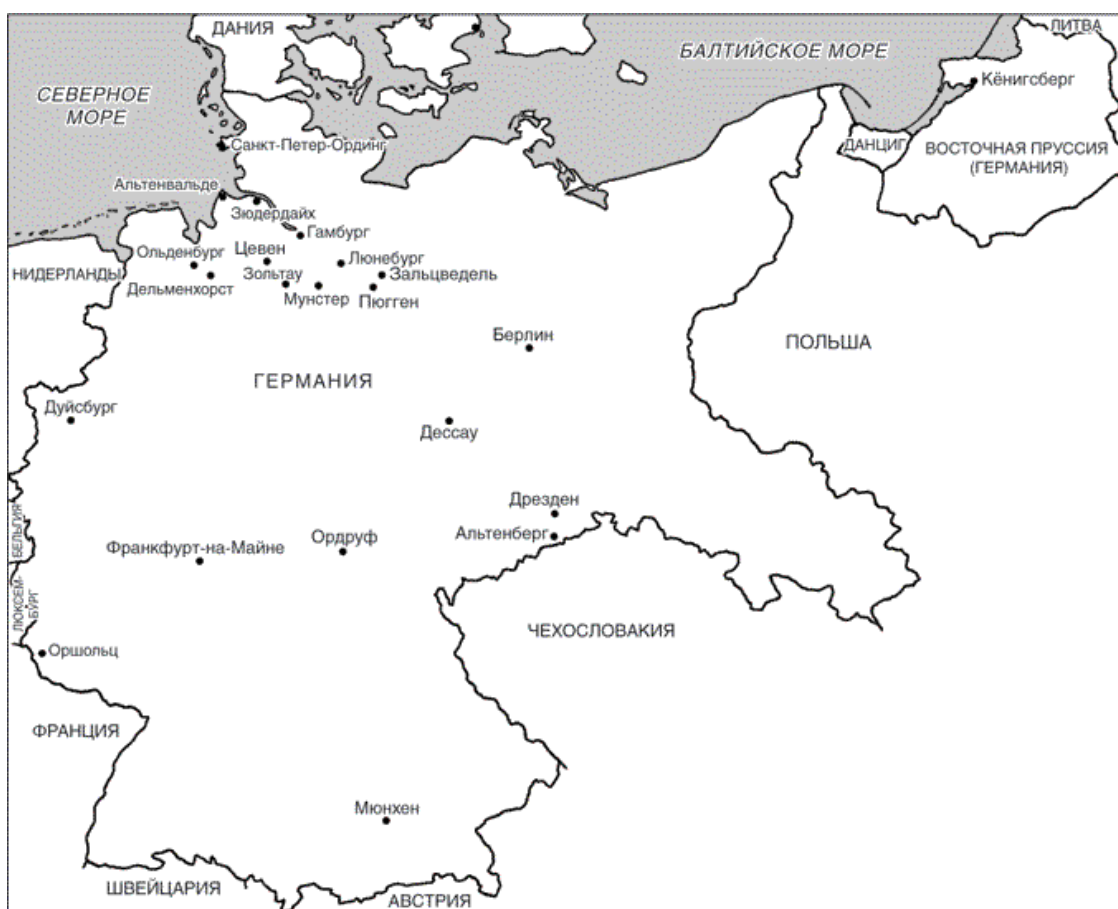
ДАНИЯ
БАЛТИЙСКОЕ МОРЕ
ЛИТВА
СЕВЕРНОЕ МОРЕ
Кёнигсберг
Санкт-Петер-Ординг
ДАНЦИГ
ВОСТОЧНАЯ ПРУССИЯ (ГЕРМАНИЯ)
Альтенвальде
Зюдердайх
Гамбург
Цевен
Ольденбург
Люнебург
Зольтау
Зальцведель
НИДЕРЛАНДЫ
Дельменхорст
Мунстер
Пюгген
Берлин
ПОЛЬША
ГЕРМАНИЯ
Дуйсбург
Дессау
Дрезден
БЕЛЬГИЯ
Альтенберг
Ордруф
Франкфурт-на-Майне
ЛЮКСЕМБУРГ
ЧЕХОСЛОВАКИЯ
Оршольц
ФРАНЦИЯ
Мюнхен
ШВЕЙЦАРИЯ
АВСТРИЯ